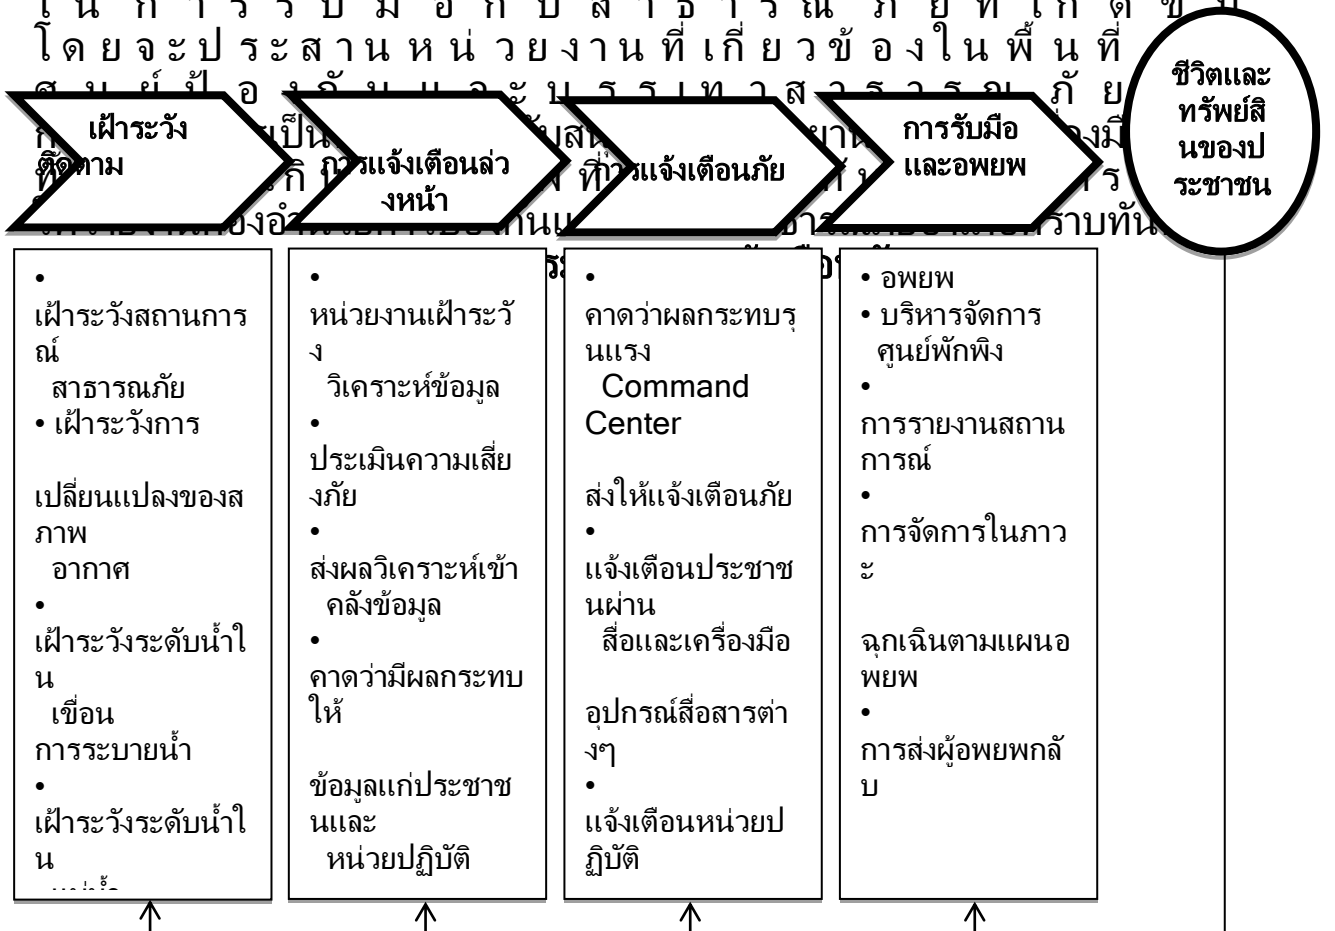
ในการรับมือกับสาธารณภัยที่เกิดขึ้น
โดยจะประสานหน่วยงานที่เกี่ยวข้องในพื้นที่
ศูนย์ป้องกันและบรรเทาสาธารณภัย

เฝ้าระวัง ติดตาม

การแจ้งเตือนล่วงหน้า

การแจ้งเตือนภัย

การรับมือ และอพยพ

ชีวิตและทรัพย์สินของประชาชน

• เฝ้าระวังสถานการณ์ สาธารณภัย
• เฝ้าระวังการ เปลี่ยนแปลงของสภาพ อากาศ
• เฝ้าระวังระดับน้ำในเขื่อน การระบายน้ำ
• เฝ้าระวังระดับน้ำใน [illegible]

• หน่วยงานเฝ้าระวัง วิเคราะห์ข้อมูล
• ประเมินความเสี่ยงภัย
• ส่งผลวิเคราะห์เข้า คลังข้อมูล
• คาดว่ามีผลกระทบให้ ข้อมูลแก่ประชาชนและ หน่วยปฏิบัติ

• คาดว่าผลกระทบรุนแรง Command Center ส่งให้แจ้งเตือนภัย
• แจ้งเตือนประชาชนผ่าน สื่อและเครื่องมือ อุปกรณ์สื่อสารต่างๆ
• แจ้งเตือนหน่วยปฏิบัติ

• อพยพ
• บริหารจัดการ ศูนย์พักพิง
• การรายงานสถานการณ์
• การจัดการในภาวะ ฉุกเฉินตามแผนอพยพ
• การส่งผู้อพยพกลับ